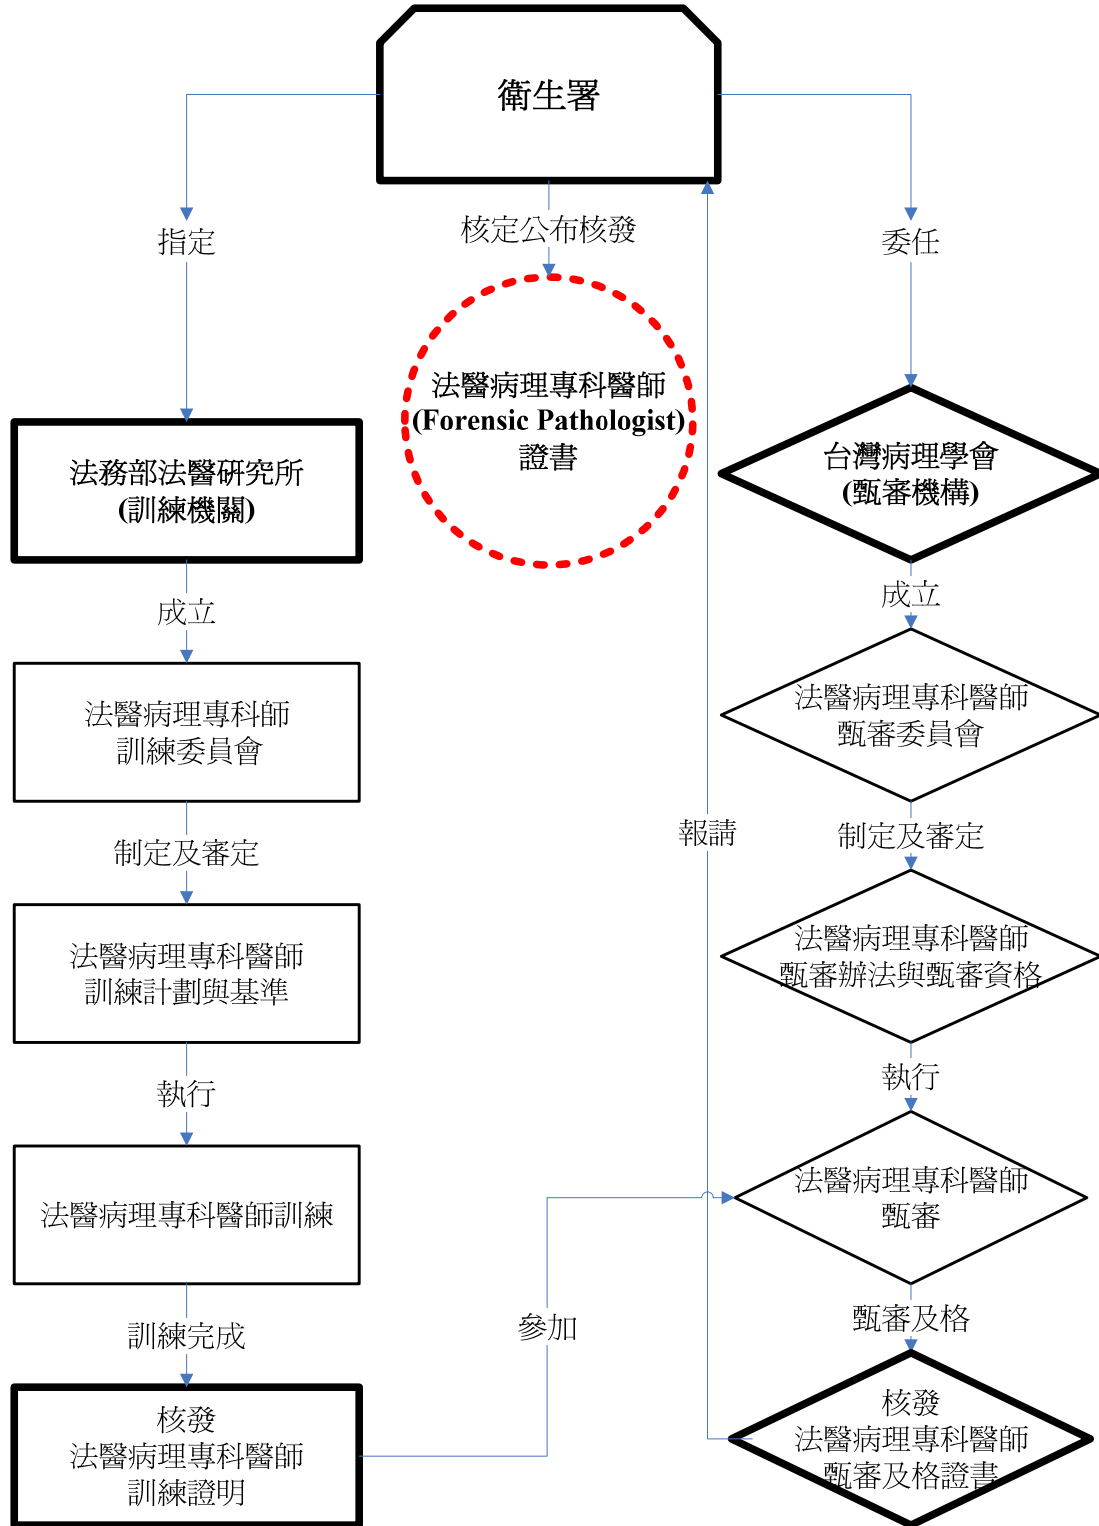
衛生署

指定

核定公布核發

委任

法醫病理專科醫師
(Forensic Pathologist)
證書

法務部法醫研究所
(訓練機關)

台灣病理學會
(甄審機構)

成立

成立

法醫病理專科師
訓練委員會

法醫病理專科醫師
甄審委員會

制定及審定

報請

制定及審定

法醫病理專科醫師
訓練計劃與基準

法醫病理專科醫師
甄審辦法與甄審資格

執行

執行

法醫病理專科醫師訓練

法醫病理專科醫師
甄審

訓練完成

參加

甄審及格

核發
法醫病理專科醫師
訓練證明

核發
法醫病理專科醫師
甄審及格證書